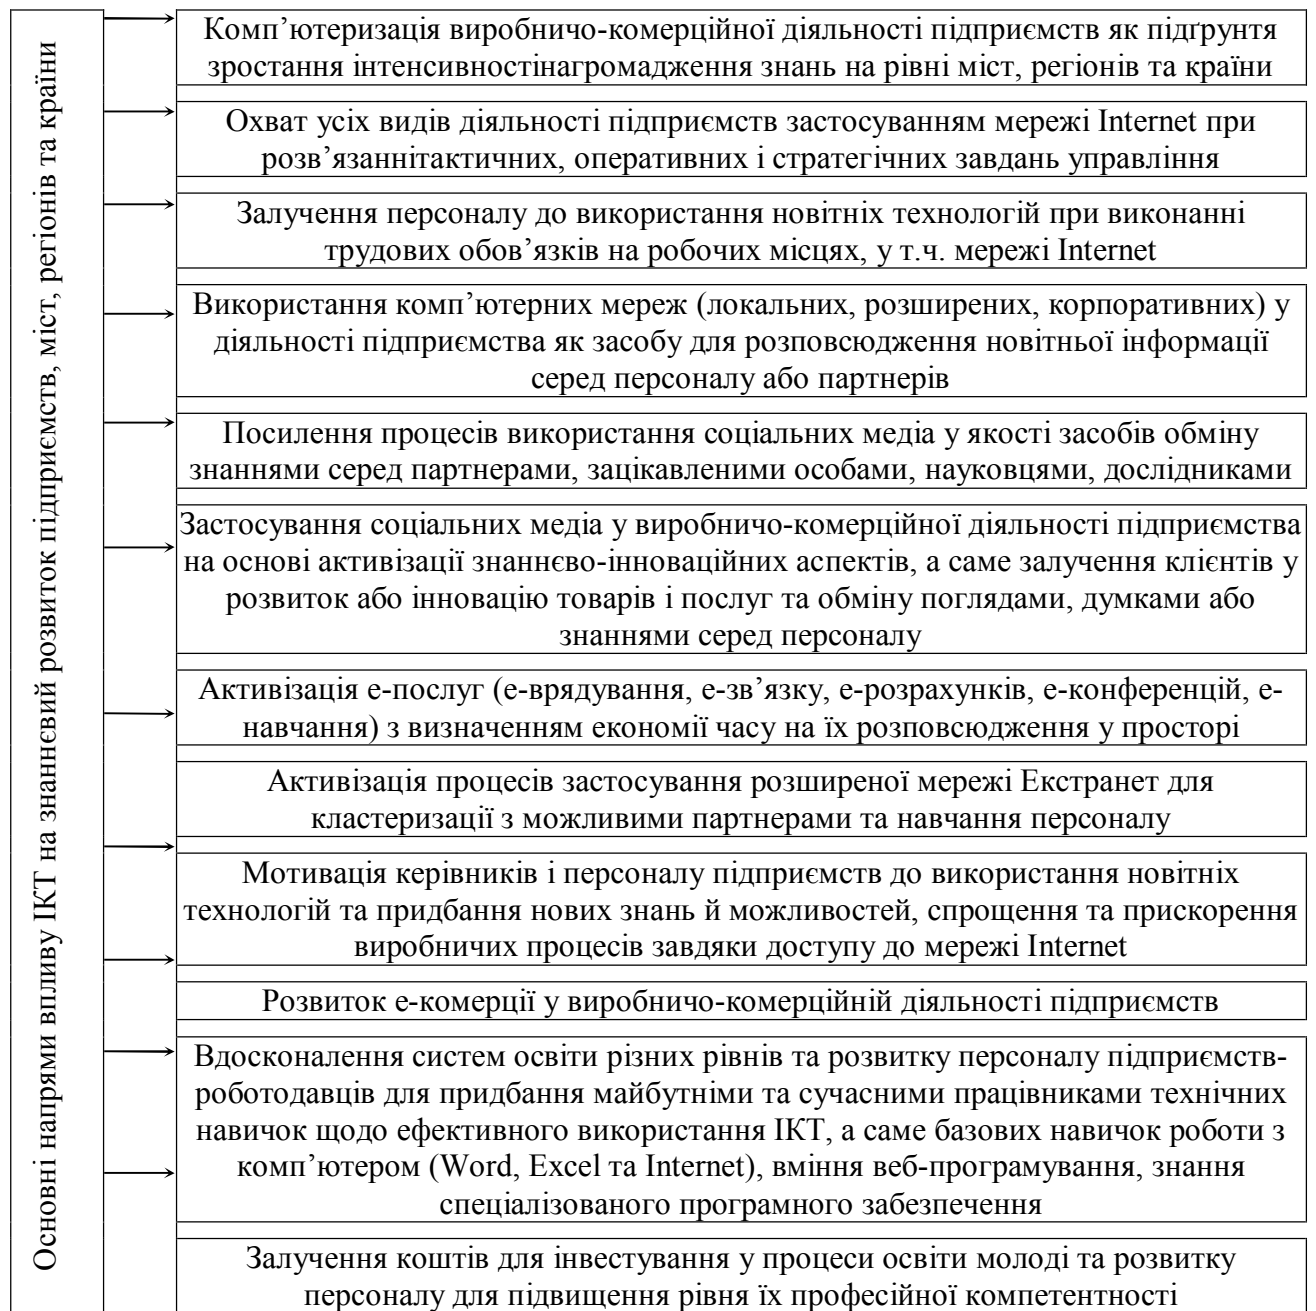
Основні напрями впливу ІКТ на знаннєвий розвиток підприємств, міст, регіонів та країни

Комп’ютеризація виробничо-комерційної діяльності підприємств як підґрунтя зростання інтенсивностінагромадження знань на рівні міст, регіонів та країни

Охват усіх видів діяльності підприємств застосуванням мережі Internet при розв’язаннітактичних, оперативних і стратегічних завдань управління

Залучення персоналу до використання новітніх технологій при виконанні трудових обов’язків на робочих місцях, у т.ч. мережі Internet

Використання комп’ютерних мереж (локальних, розширених, корпоративних) у діяльності підприємства як засобу для розповсюдження новітньої інформації серед персоналу або партнерів

Посилення процесів використання соціальних медіа у якості засобів обміну знаннями серед партнерами, зацікавленими особами, науковцями, дослідниками

Застосування соціальних медіа у виробничо-комерційної діяльності підприємства на основі активізації знаннєво-інноваційних аспектів, а саме залучення клієнтів у розвиток або інновацію товарів і послуг та обміну поглядами, думками або знаннями серед персоналу

Активізація е-послуг (е-врядування, е-зв’язку, е-розрахунків, е-конференцій, е-навчання) з визначенням економії часу на їх розповсюдження у просторі

Активізація процесів застосування розширеної мережі Екстранет для кластеризації з можливими партнерами та навчання персоналу

Мотивація керівників і персоналу підприємств до використання новітніх технологій та придбання нових знань й можливостей, спрощення та прискорення виробничих процесів завдяки доступу до мережі Internet

Розвиток е-комерції у виробничо-комерційній діяльності підприємств

Вдосконалення систем освіти різних рівнів та розвитку персоналу підприємств-роботодавців для придбання майбутніми та сучасними працівниками технічних навичок щодо ефективного використання ІКТ, а саме базових навичок роботи з комп’ютером (Word, Excel та Internet), вміння веб-програмування, знання спеціалізованого програмного забезпечення

Залучення коштів для інвестування у процеси освіти молоді та розвитку персоналу для підвищення рівня їх професійної компетентності